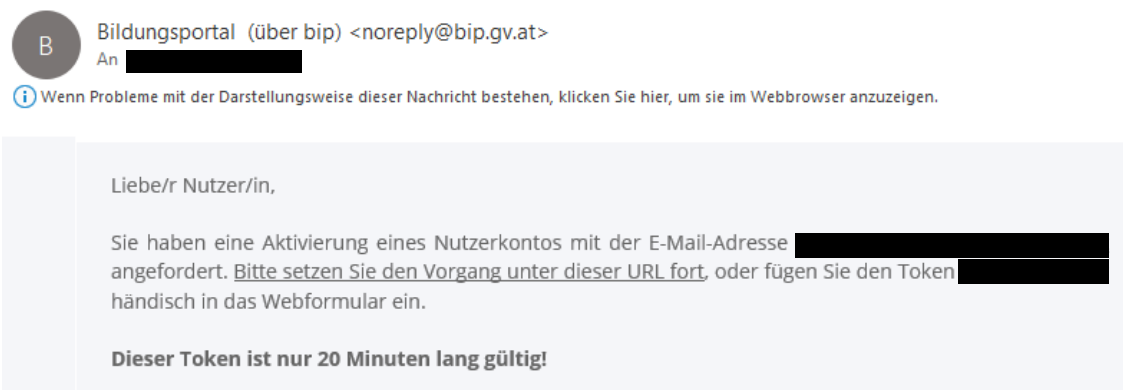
B

Bildungsportal (über bip) <noreply@bip.gv.at>
An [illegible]

Wenn Probleme mit der Darstellungsweise dieser Nachricht bestehen, klicken Sie hier, um sie im Webbrowser anzuzeigen.

Liebe/r Nutzer/in,

Sie haben eine Aktivierung eines Nutzerkontos mit der E-Mail-Adresse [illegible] angefordert. Bitte setzen Sie den Vorgang unter dieser URL fort, oder fügen Sie den Token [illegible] händisch in das Webformular ein.

**Dieser Token ist nur 20 Minuten lang gültig!**